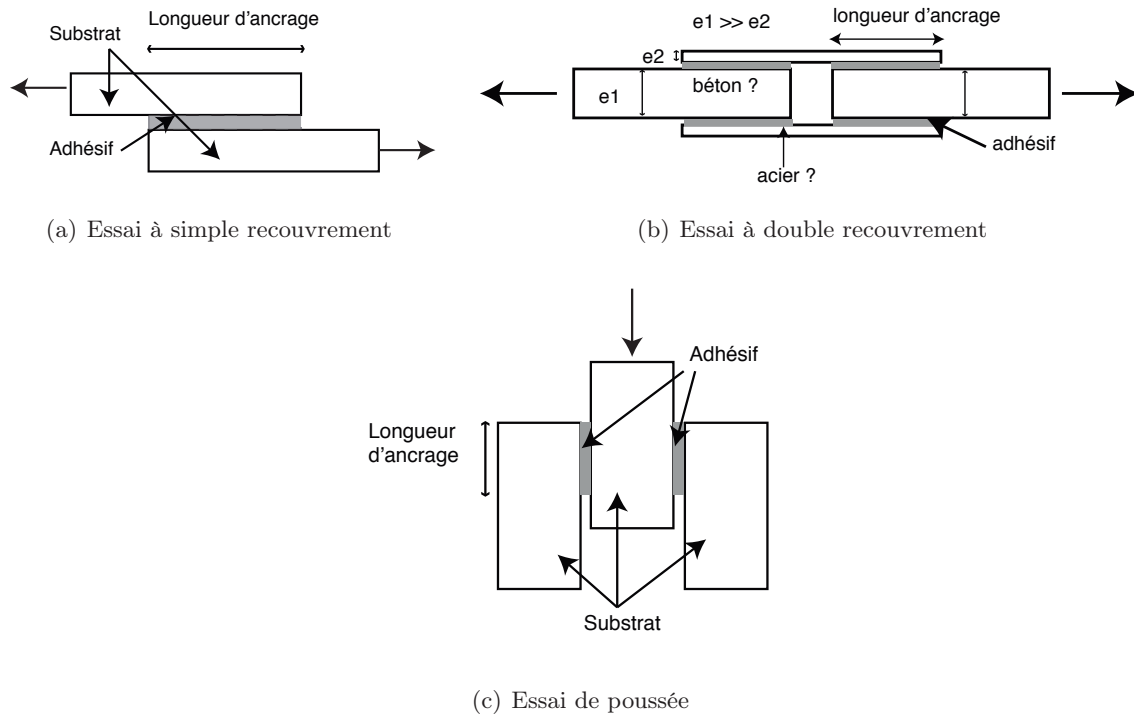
Substrat

Longueur d'ancrage

Adhésif

(a) Essai à simple recouvrement

e1 >> e2

longueur d'ancrage

e2

e1

béton ?

adhésif

acier ?

(b) Essai à double recouvrement

Adhésif

Longueur d'ancrage

Substrat

(c) Essai de poussée